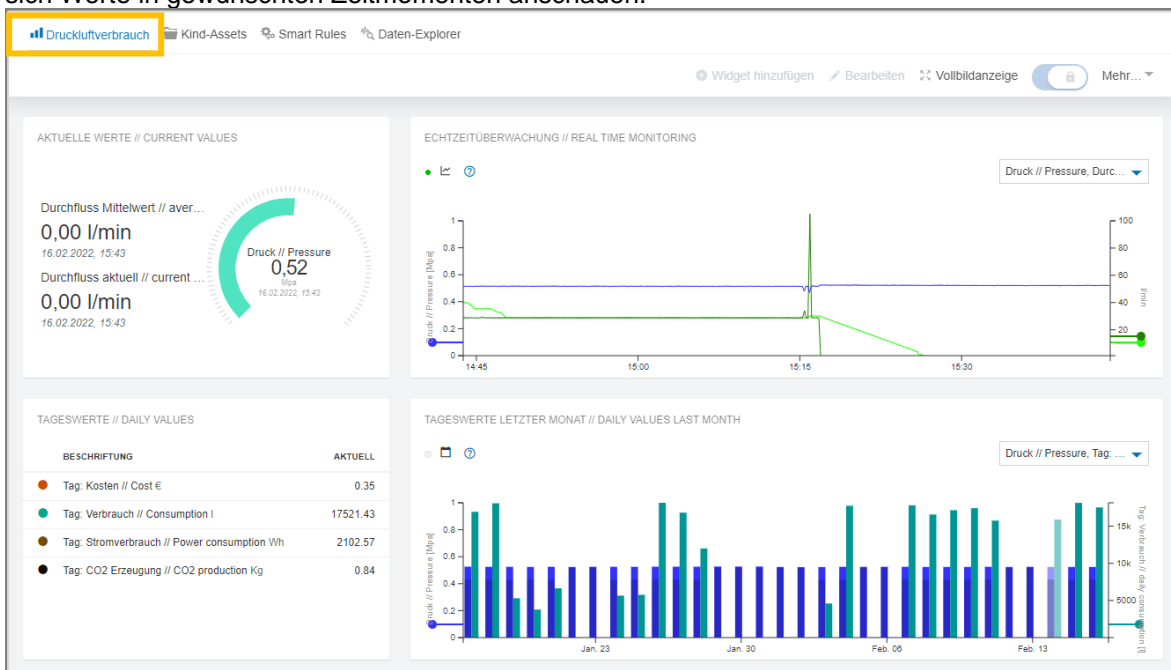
sich Werte in gewünschten Zeitmomenten anschauen.

Druckluftverbrauch Kind-Assets Smart Rules Daten-Explorer

Widget hinzufügen Bearbeiten Vollbildanzeige Mehr...

AKTUELLE WERTE // CURRENT VALUES

Durchfluss Mittelwert // aver...
0,00 l/min
16.02.2022, 15:43
Durchfluss aktuell // current ...
0,00 l/min
16.02.2022, 15:43

Druck // Pressure
0,52
Mpa
16.02.2022, 15:43

ECHTZEITÜBERWACHUNG // REAL TIME MONITORING

Druck // Pressure, Durc...

Druck // Pressure [Mpa]
1
0.8
0.6
0.4
0.2
0
14:45 15:00 15:15 15:30
100
80
60
40
20
l/min

TAGESWERTE // DAILY VALUES

| BESCHRIFTUNG | AKTUELL |
|---|---|
| Tag: Kosten // Cost € | 0.35 |
| Tag: Verbrauch // Consumption l | 17521.43 |
| Tag: Stromverbrauch // Power consumption Wh | 2102.57 |
| Tag: CO2 Erzeugung // CO2 production Kg | 0.84 |

TAGESWERTE LETZTER MONAT // DAILY VALUES LAST MONTH

Druck // Pressure, Tag: ...

Druck // Pressure [Mpa]
1
0.8
0.6
0.4
0.2
0
Jan. 23 Jan. 30 Feb. 06 Feb. 13
15k
10k
5000
Tag: Verbrauch // daily consumption [l]